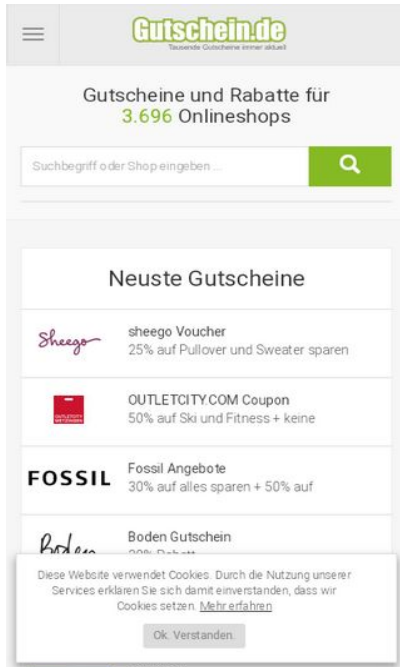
Gutschein.de
Tausende Gutscheine immer aktuell

Gutscheine und Rabatte für 3.696 Onlineshops

Suchbegriff oder Shop eingeben ...

Neuste Gutscheine

Sheego
sheego Voucher
25% auf Pullover und Sweater sparen

OUTLETCITY METZINGEN
OUTLETCITY.COM Coupon
50% auf Ski und Fitness + keine

FOSSIL
Fossil Angebote
30% auf alles sparen + 50% auf

Boden
Boden Gutschein
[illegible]

Diese Website verwendet Cookies. Durch die Nutzung unserer Services erklären Sie sich damit einverstanden, dass wir Cookies setzen. Mehr erfahren

Ok. Verstanden